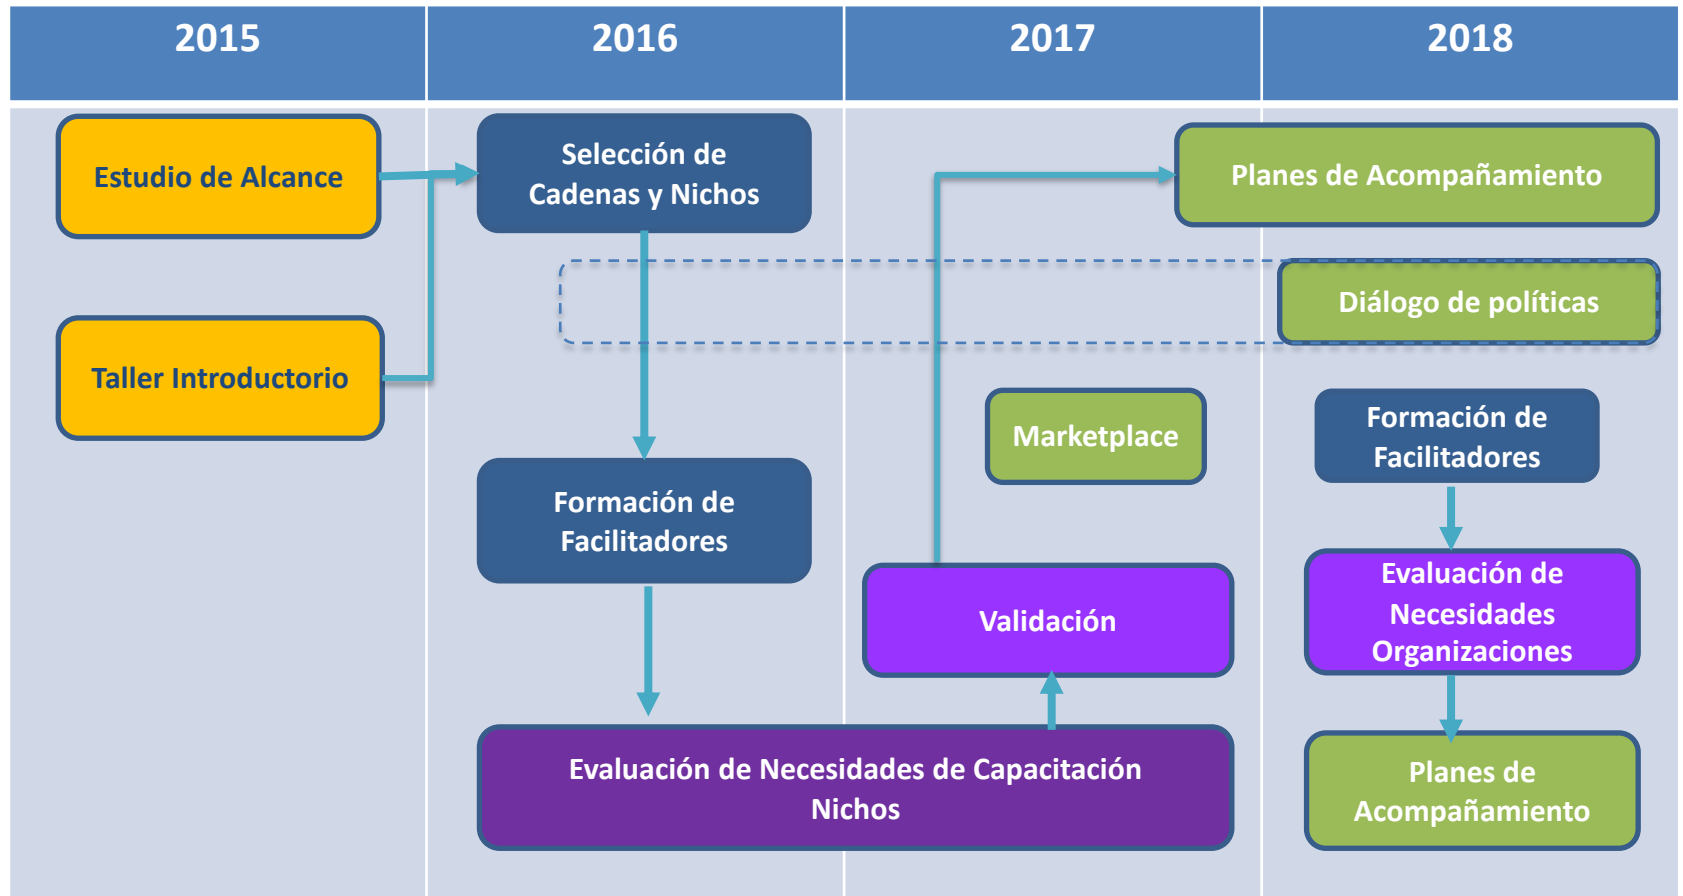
| 2015 | 2016 | 2017 | 2018 |
|---|---|---|---|

Estudio de Alcance

Selección de Cadenas y Nichos

Planes de Acompañamiento

Diálogo de políticas

Taller Introductorio

Marketplace

Formación de Facilitadores

Formación de Facilitadores

Validación

Evaluación de Necesidades Organizaciones

Evaluación de Necesidades de Capacitación Nichos

Planes de Acompañamiento